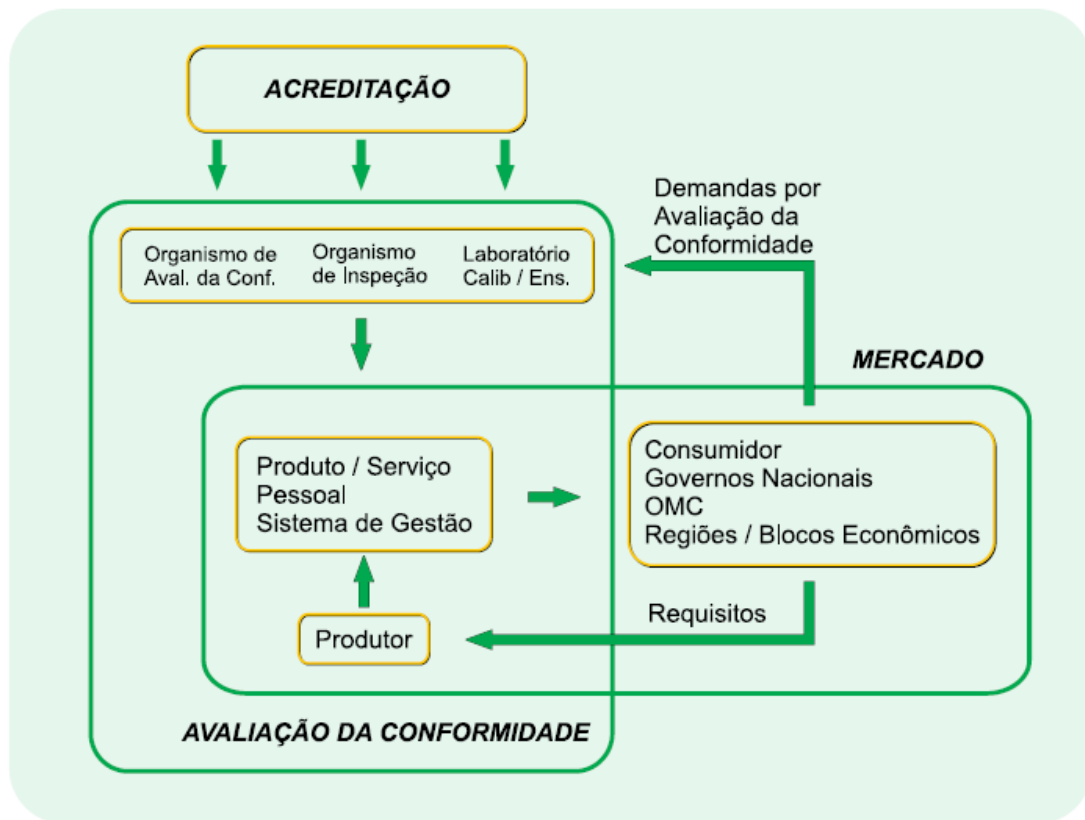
ACREDITAÇÃO

Demandas por Avaliação da Conformidade

Organismo de Aval. da Conf.

Organismo de Inspeção

Laboratório Calib / Ens.

MERCADO

Produto / Serviço
Pessoal
Sistema de Gestão

Consumidor
Governos Nacionais
OMC
Regiões / Blocos Econômicos

Requisitos

Produtor

AVALIAÇÃO DA CONFORMIDADE